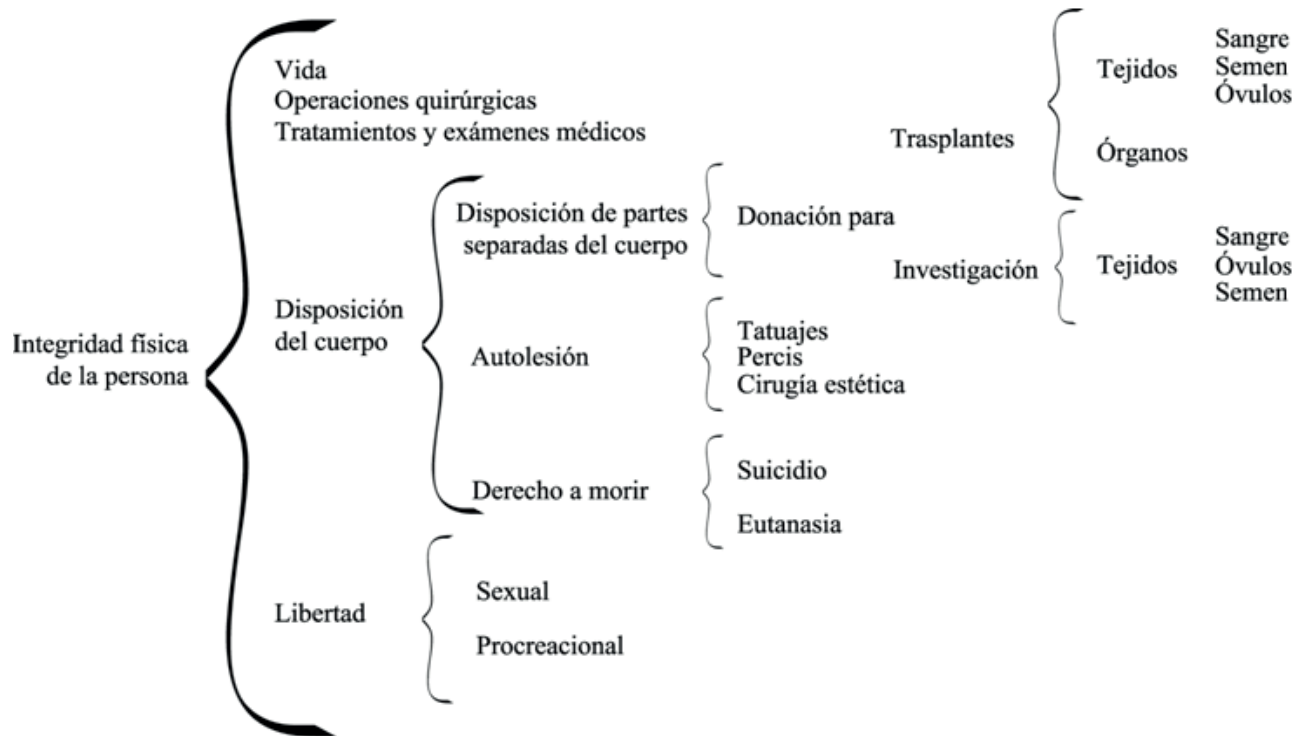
Integridad física de la persona

Vida
Operaciones quirúrgicas
Tratamientos y exámenes médicos

Disposición del cuerpo

Disposición de partes separadas del cuerpo

Donación para

Trasplantes

Tejidos

Sangre
Semen
Óvulos

Órganos

Investigación

Tejidos

Sangre
Óvulos
Semen

Autolesión

Tatuajes
Percis
Cirugía estética

Derecho a morir

Suicidio

Eutanasia

Libertad

Sexual

Procreacional